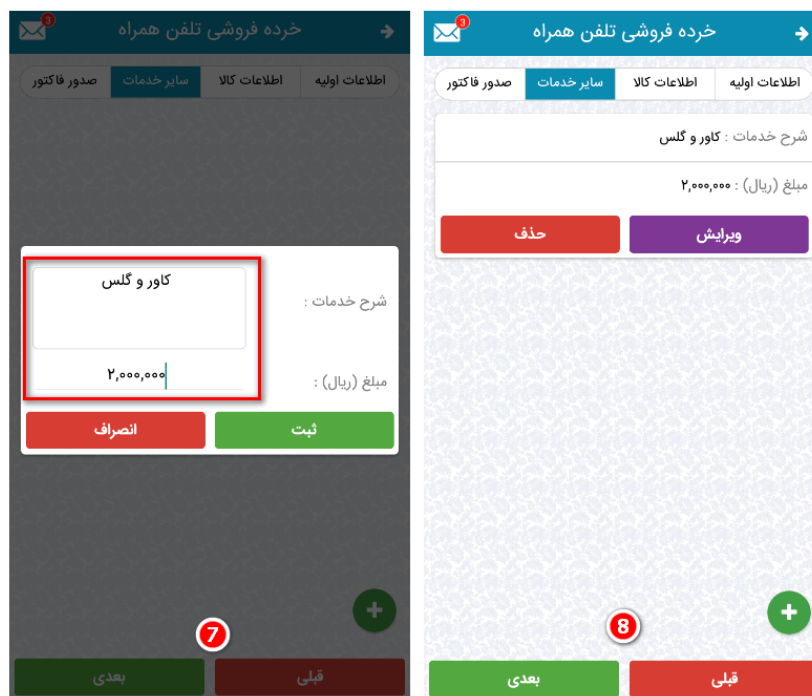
3
خرده فروشی تلفن همراه

اطلاعات اولیه | اطلاعات کالا | سایر خدمات | صدور فاکتور

شرح خدمات :
کاور و گلس

مبلغ (ریال) :
۲,۰۰۰,۰۰۰

ثبت
انصراف

+

7

قبلی
بعدی

3
خرده فروشی تلفن همراه

اطلاعات اولیه | اطلاعات کالا | سایر خدمات | صدور فاکتور

شرح خدمات : کاور و گلس

مبلغ (ریال) : ۲,۰۰۰,۰۰۰

ویرایش
حذف

+

8

قبلی
بعدی